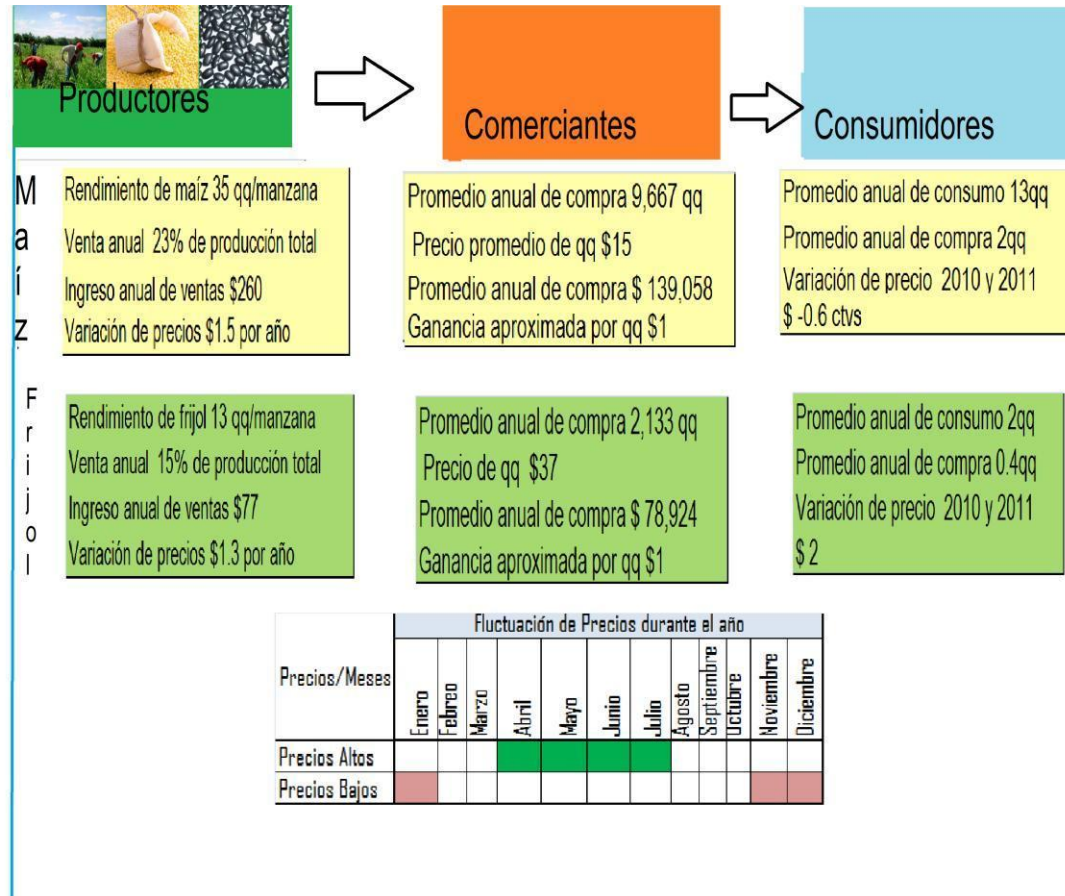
Productores

Comerciantes

Consumidores

Maíz

Rendimiento de maíz 35 qq/manzana
Venta anual 23% de producción total
Ingreso anual de ventas $260
Variación de precios $1.5 por año

Promedio anual de compra 9,667 qq
Precio promedio de qq $15
Promedio anual de compra $ 139,058
Ganancia aproximada por qq $1

Promedio anual de consumo 13qq
Promedio anual de compra 2qq
Variación de precio 2010 y 2011 $ -0.6 ctvs

Frijol

Rendimiento de frijol 13 qq/manzana
Venta anual 15% de producción total
Ingreso anual de ventas $77
Variación de precios $1.3 por año

Promedio anual de compra 2,133 qq
Precio de qq $37
Promedio anual de compra $ 78,924
Ganancia aproximada por qq $1

Promedio anual de consumo 2qq
Promedio anual de compra 0.4qq
Variación de precio 2010 y 2011 $ 2

| Precios/Meses | Enero | Febreo | Marzo | Abril | Mayo | Junio | Julio | Agosto | Septiembre | Uctubre | Noviembre | Diciembre |
|---|---|---|---|---|---|---|---|---|---|---|---|---|
| Precios Altos | | | | | | | | | | | | |
| Precios Bajos | | | | | | | | | | | | |

Fluctuación de Precios durante el año